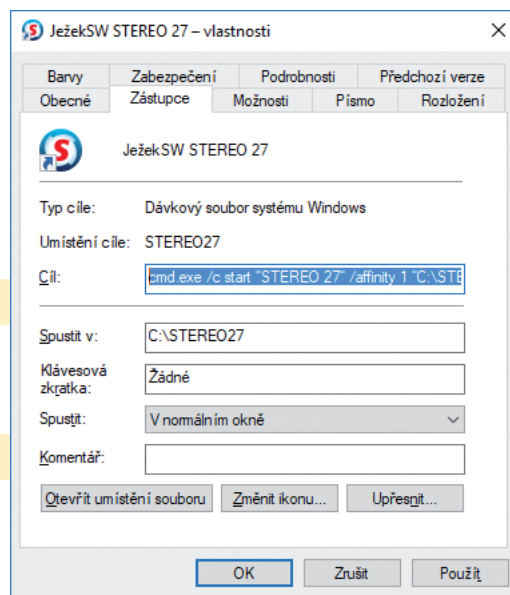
JežekSW STEREO 27 – vlastnosti

Barvy | Zabezpečení | Podrobnosti | Předchozí verze
Obecné | Zástupce | Možnosti | Písmo | Rozložení

JežekSW STEREO 27

Typ cíle: Dávkový soubor systému Windows

Umístění cíle: STEREO27

Cíl: cmd.exe /c start "STEREO 27" /affinity 1 "C:\STE

Spustit v: C:\STEREO27

Klávesová zkratka: Žádné

Spustit: V normálním okně

Komentář:

Otevřít umístění souboru | Změnit ikonu... | Upřesnit...

OK | Zrušit | Použít